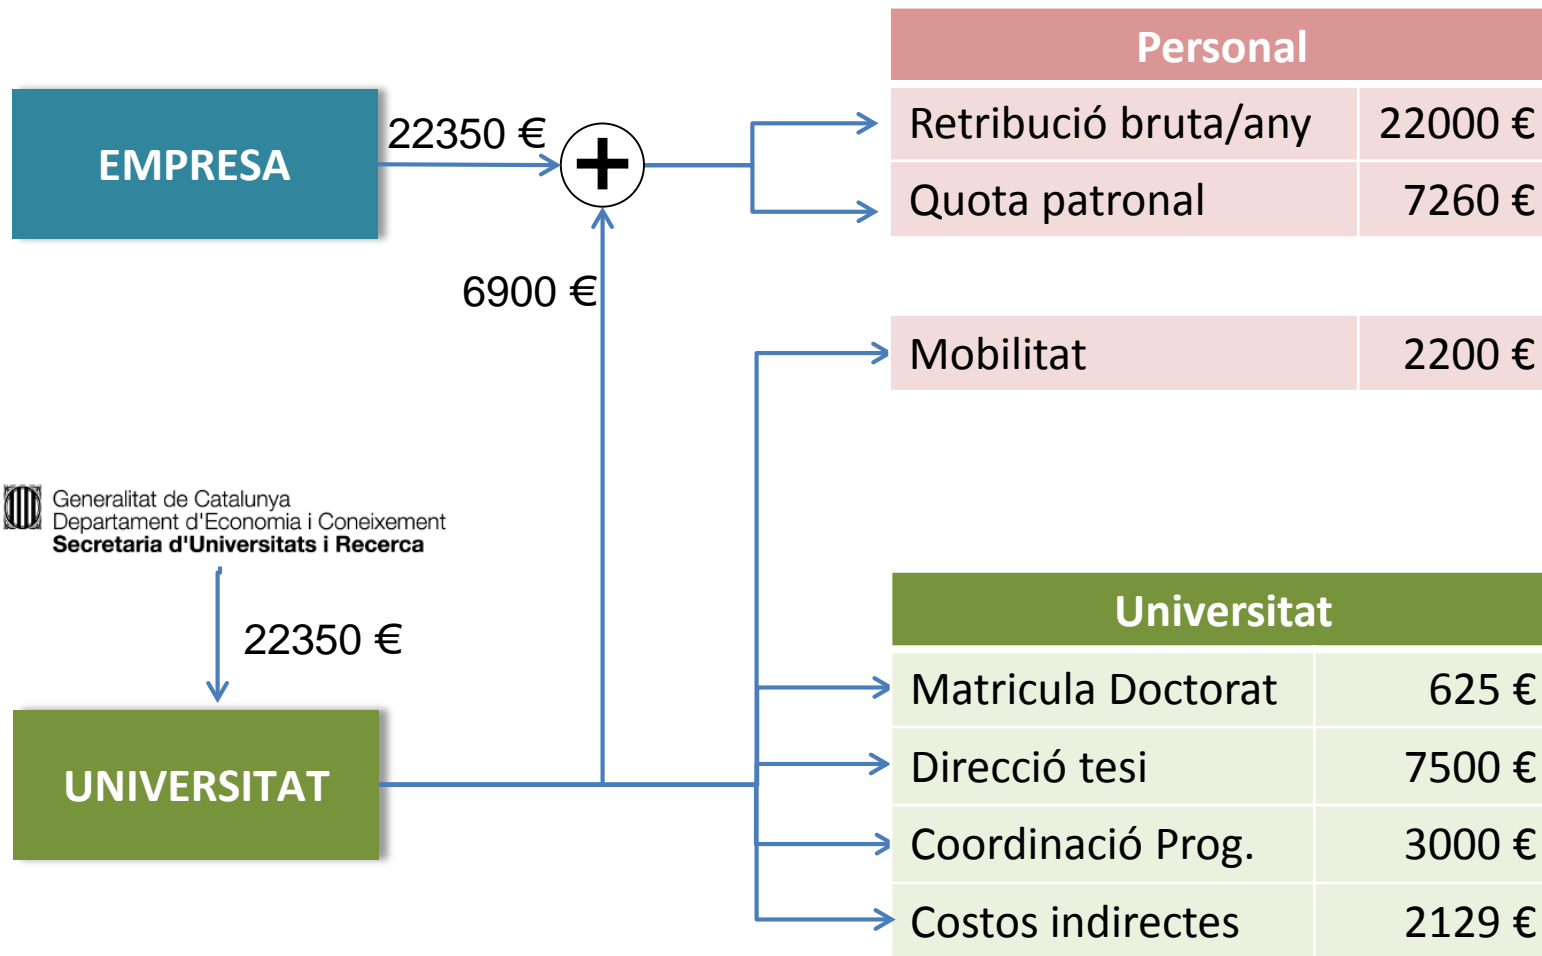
EMPRESA

22350 €

+

6900 €

| Personal | |
|---|---|
| Retribució bruta/any | 22000 € |
| Quota patronal | 7260 € |

| Mobilitat | 2200 € |
|---|---|

Generalitat de Catalunya
Departament d'Economia i Coneixement
Secretaria d'Universitats i Recerca

22350 €

UNIVERSITAT

| Universitat | |
|---|---|
| Matricula Doctorat | 625 € |
| Direcció tesi | 7500 € |
| Coordinació Prog. | 3000 € |
| Costos indirectes | 2129 € |